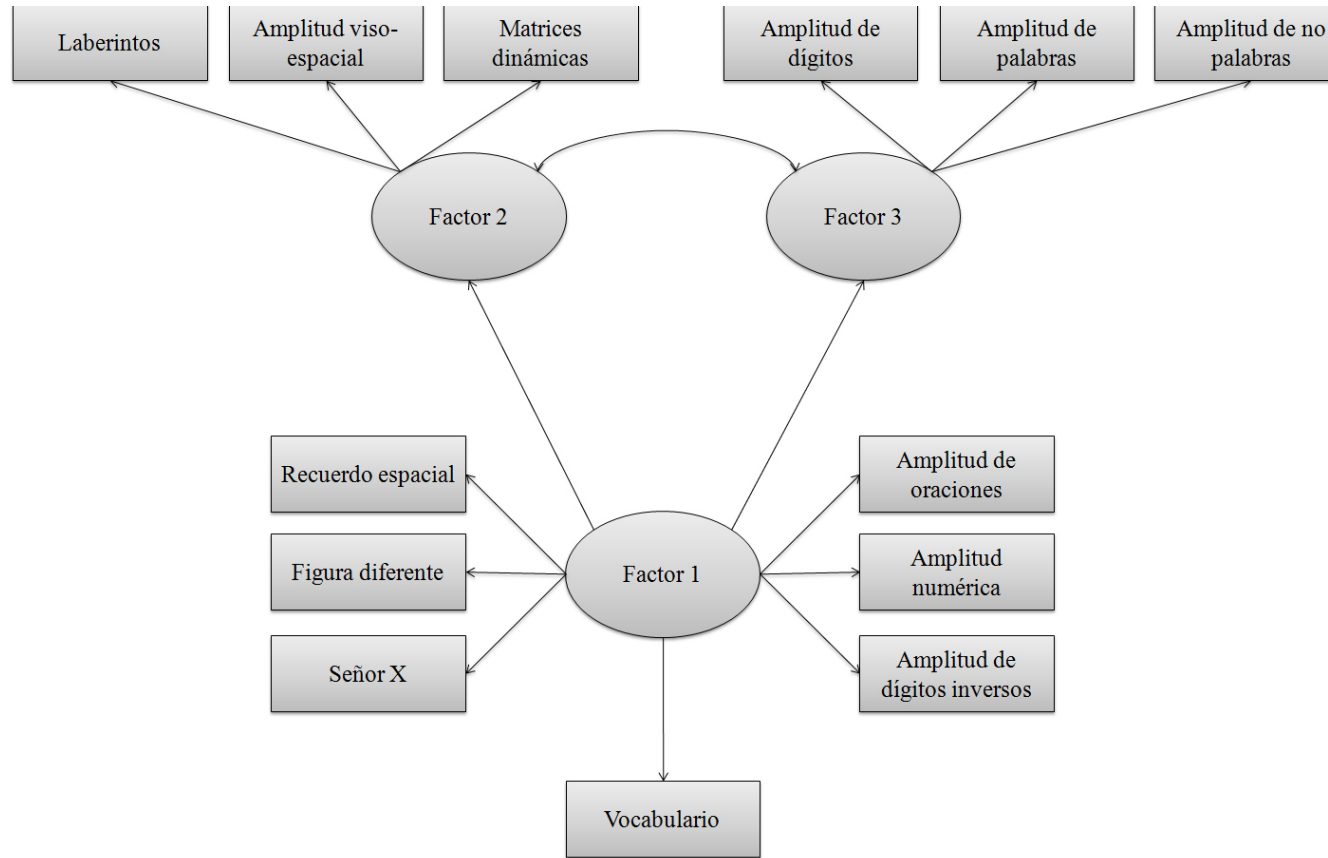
Laberintos

Amplitud viso-espacial

Matrices dinámicas

Amplitud de dígitos

Amplitud de palabras

Amplitud de no palabras

Factor 2

Factor 3

Recuerdo espacial

Figura diferente

Señor X

Factor 1

Amplitud de oraciones

Amplitud numérica

Amplitud de dígitos inversos

Vocabulario